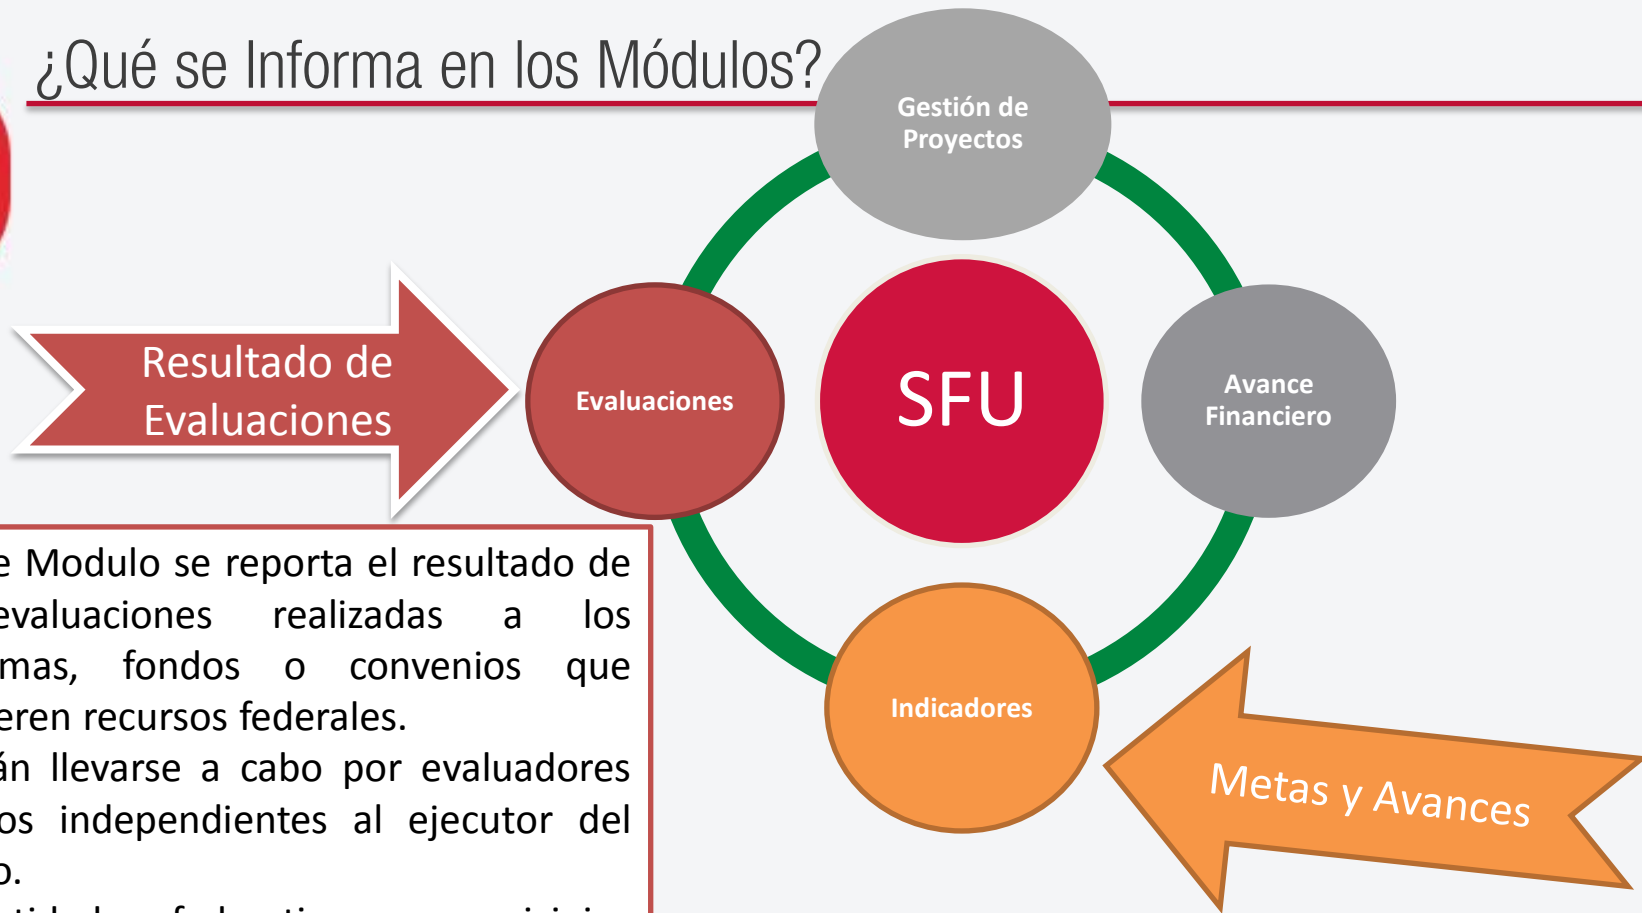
¿Qué se Informa en los Módulos?

Gestión de Proyectos

Resultado de Evaluaciones

Evaluaciones

SFU

Avance Financiero

Indicadores

Metas y Avances

e Modulo se reporta el resultado de evaluaciones realizadas a los mas, fondos o convenios que eren recursos federales.
án llevarse a cabo por evaluadores os independientes al ejecutor del o.
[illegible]